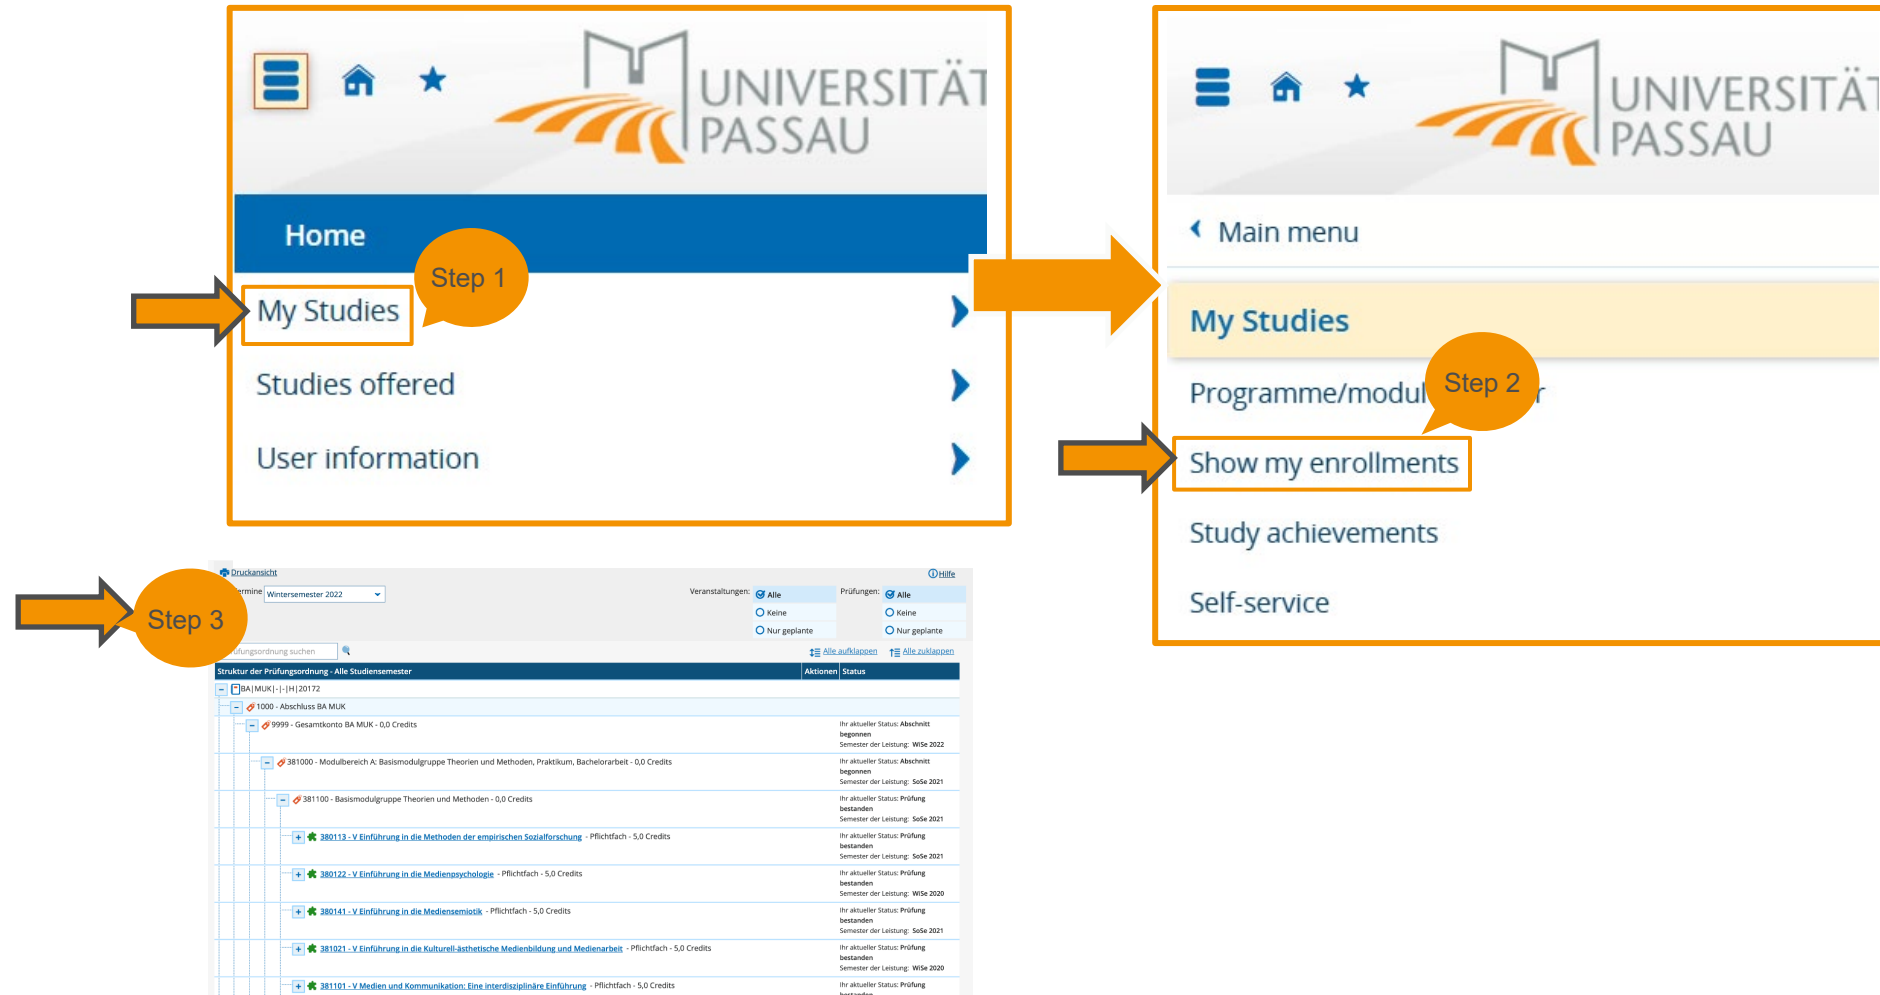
UNIVERSITÄT PASSAU

Home

Step 1

My Studies

Studies offered

User information

UNIVERSITÄT PASSAU

Main menu

My Studies

Programme/modul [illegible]r

Step 2

Show my enrollments

Study achievements

Self-service

Step 3

Druckansicht

Hilfe

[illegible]ermine Wintersemester 2022

Veranstaltungen: Alle Keine Nur geplante

Prüfungen: Alle Keine Nur geplante

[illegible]üfungsordnung suchen

Alle aufklappen Alle zuklappen

| Struktur der Prüfungsordnung - Alle Studiensemester | Aktionen | Status |
|---|---|---|
| BA\|MUK\|-\|-\|H\|20172 | | |
| 1000 - Abschluss BA MUK | | |
| 9999 - Gesamtkonto BA MUK - 0,0 Credits | | Ihr aktueller Status: Abschnitt begonnen Semester der Leistung: WiSe 2022 |
| 381000 - Modulbereich A: Basismodulgruppe Theorien und Methoden, Praktikum, Bachelorarbeit - 0,0 Credits | | Ihr aktueller Status: Abschnitt begonnen Semester der Leistung: SoSe 2021 |
| 381100 - Basismodulgruppe Theorien und Methoden - 0,0 Credits | | Ihr aktueller Status: Prüfung bestanden Semester der Leistung: SoSe 2021 |
| 380113 - V Einführung in die Methoden der empirischen Sozialforschung - Pflichtfach - 5,0 Credits | | Ihr aktueller Status: Prüfung bestanden Semester der Leistung: SoSe 2021 |
| 380122 - V Einführung in die Medienpsychologie - Pflichtfach - 5,0 Credits | | Ihr aktueller Status: Prüfung bestanden Semester der Leistung: WiSe 2020 |
| 380141 - V Einführung in die Mediensemiotik - Pflichtfach - 5,0 Credits | | Ihr aktueller Status: Prüfung bestanden Semester der Leistung: SoSe 2021 |
| 381021 - V Einführung in die Kulturell-ästhetische Medienbildung und Medienarbeit - Pflichtfach - 5,0 Credits | | Ihr aktueller Status: Prüfung bestanden Semester der Leistung: WiSe 2020 |
| 381101 - V Medien und Kommunikation: Eine interdisziplinäre Einführung - Pflichtfach - 5,0 Credits | | Ihr aktueller Status: Prüfung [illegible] |